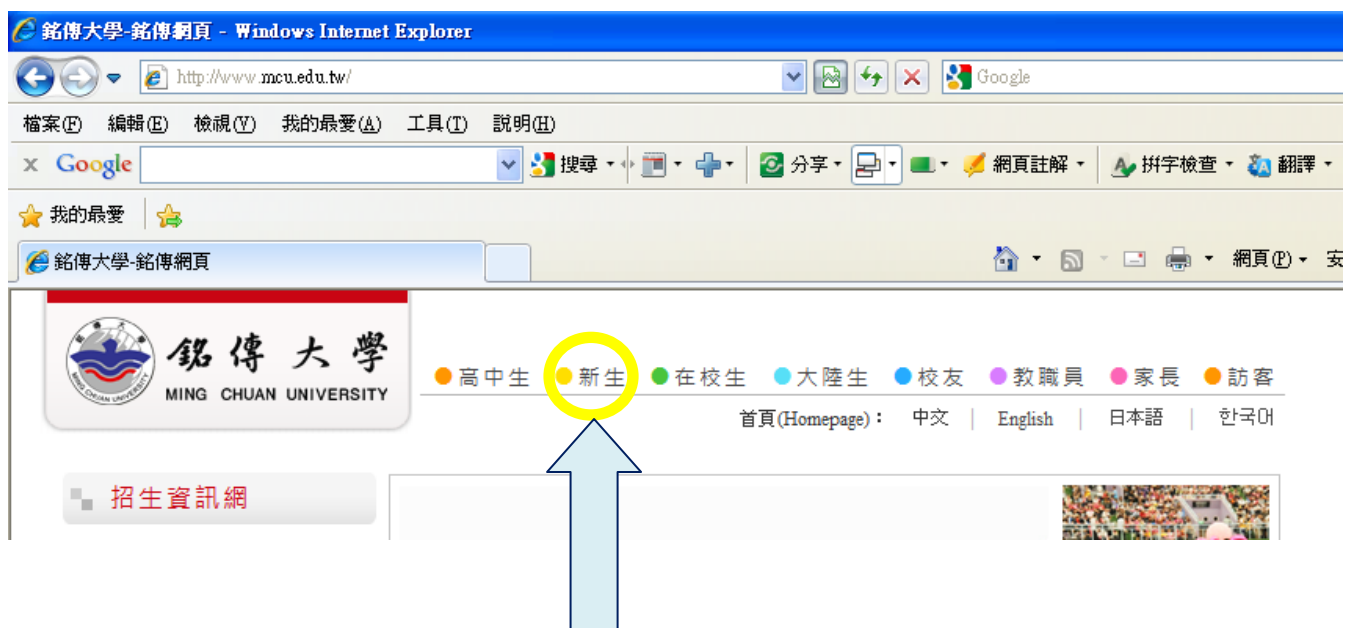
銘傳大學-銘傳網頁 - Windows Internet Explorer

http://www.mcu.edu.tw/

Google

檔案(F) 編輯(E) 檢視(V) 我的最愛(A) 工具(T) 說明(H)

Google 搜尋 分享 網頁註解 拼字檢查 翻譯

我的最愛

銘傳大學-銘傳網頁

網頁(P) 安

銘傳大學
MING CHUAN UNIVERSITY

高中生 新生 在校生 大陸生 校友 教職員 家長 訪客

首頁(Homepage)： 中文 | English | 日本語 | 한국어

招生資訊網